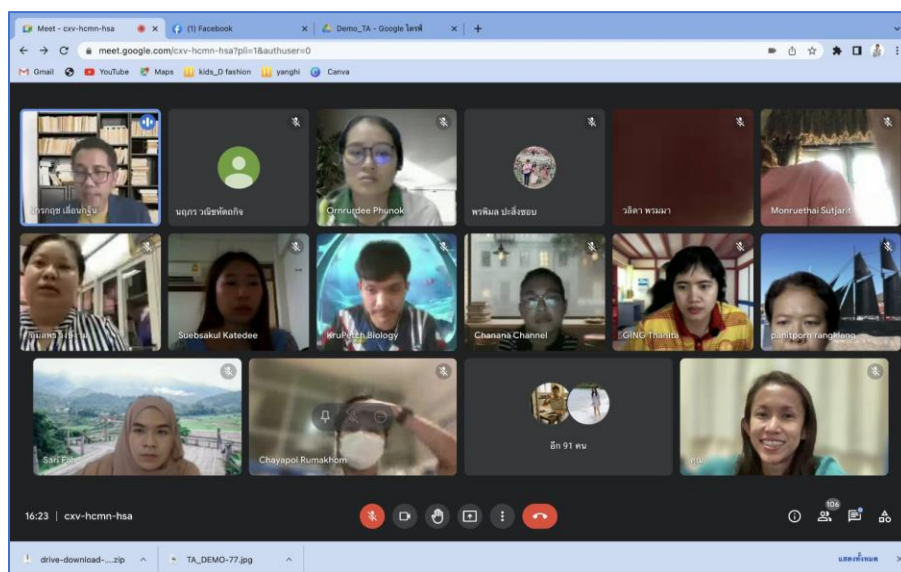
Meet - cxv-hcmn-hsa
(1) Facebook
Demo_TA - Google ไดรฟ์
meet.google.com/cxv-hcmn-hsa?pli=1&authuser=0
Gmail
YouTube
Maps
kids_D fashion
yanghi
Canva

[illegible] เลื่อนกฐิน
นฤภร วณิชพัฒกิจ
Ornrurdee Phunok
พรพิมล ปะสังขอม
วลิดา พรมมา
Monruethai Sutjarit
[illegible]
Suebsakul Katedee
KruPitch Biology
Chanana Channel
GING Thanita
panitporn rangklang
Sari Fah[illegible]
Chayapol Rumakhom
อีก 91 คน
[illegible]

16:23 | cxv-hcmn-hsa
106

drive-download-....zip
TA_DEMO-77.jpg
แสดงทั้งหมด